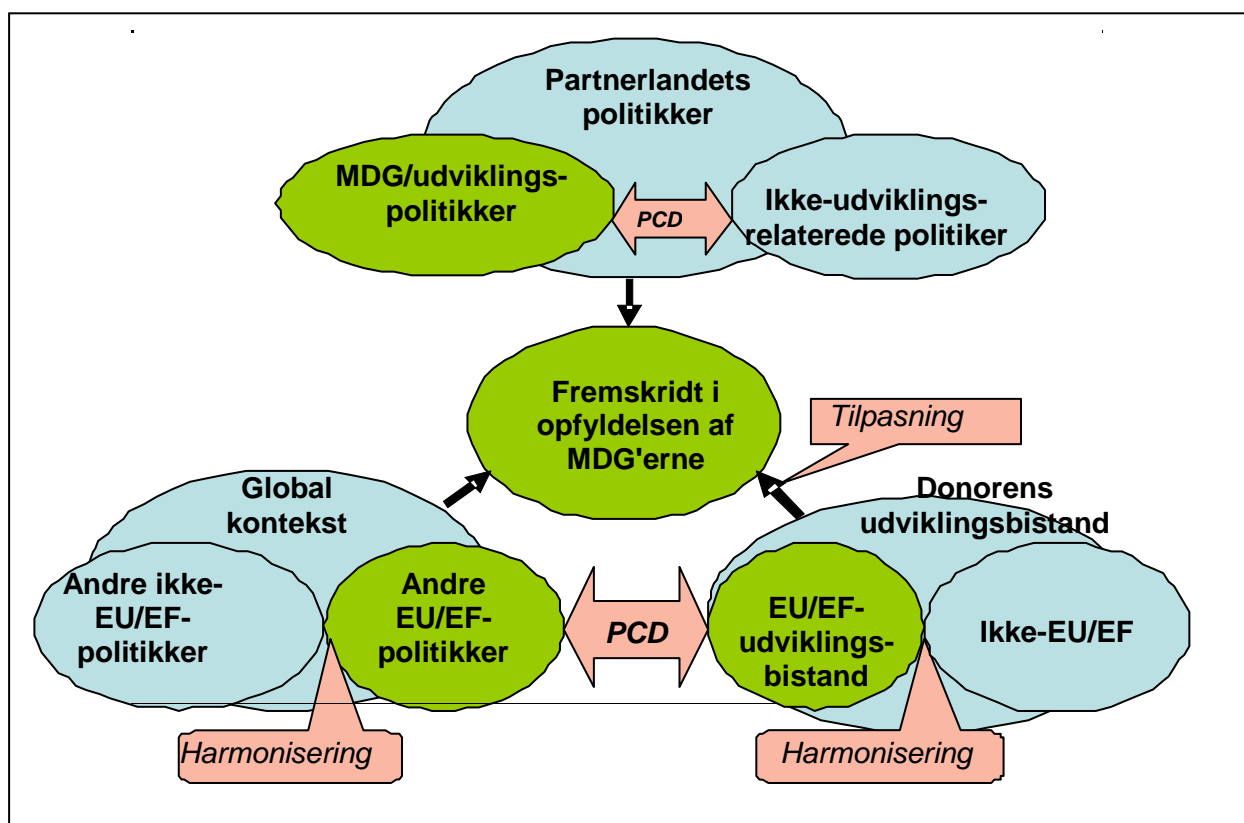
Partnerlandets politikker

MDG/udviklingspolitikker

PCD

Ikke-udviklingsrelaterede politiker

Fremskridt i opfyldelsen af MDG'erne

Tilpasning

Global kontekst

Donorens udviklingsbistand

Andre ikke-EU/EF-politikker

Andre EU/EF-politikker

PCD

EU/EF-udviklingsbistand

Ikke-EU/EF

Harmonisering

Harmonisering